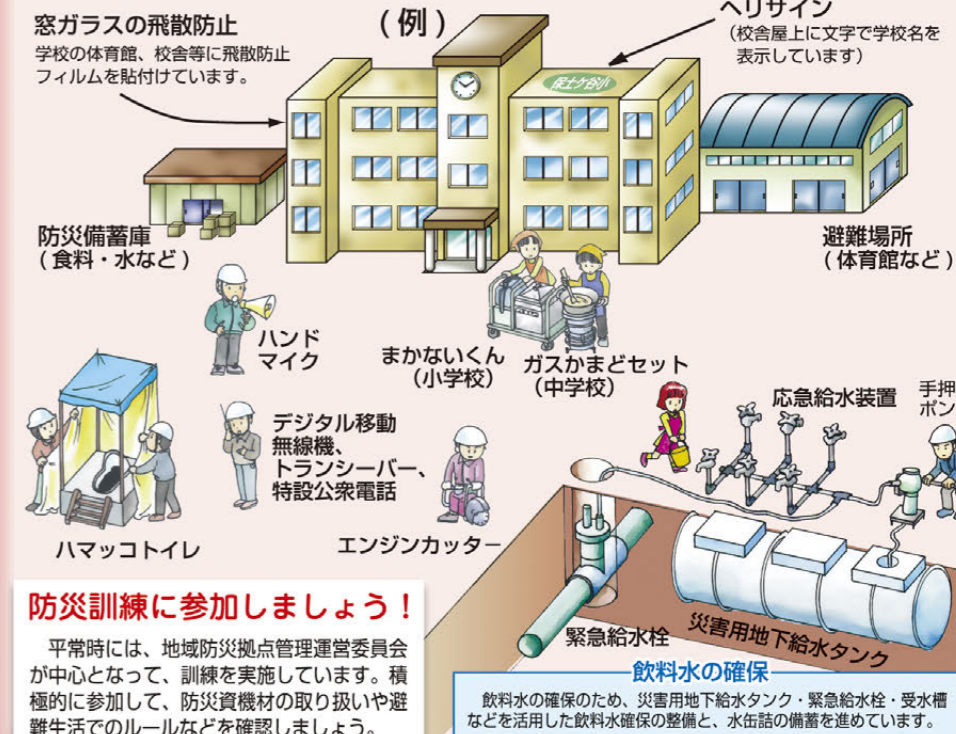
（例）

窓ガラスの飛散防止
学校の体育館、校舎等に飛散防止フィルムを貼付けています。

ヘリサイン
（校舎屋上に文字で学校名を表示しています）

保土ケ谷小

防災備蓄庫
（食料・水など）

避難場所
（体育館など）

ハンドマイク

まかないくん
（小学校）

ガスかまどセット
（中学校）

応急給水装置

手押
ポン

デジタル移動無線機、トランシーバー、特設公衆電話

ハマッコトイレ

エンジンカッター

緊急給水栓

災害用地下給水タンク

防災訓練に参加しましょう！

平常時には、地域防災拠点管理運営委員会が中心となって、訓練を実施しています。積極的に参加して、防災資機材の取り扱いや避難生活でのルールなどを確認しましょう。

飲料水の確保
飲料水の確保のため、災害用地下給水タンク・緊急給水栓・受水槽などを活用した飲料水確保の整備と、水缶詰の備蓄を進めています。